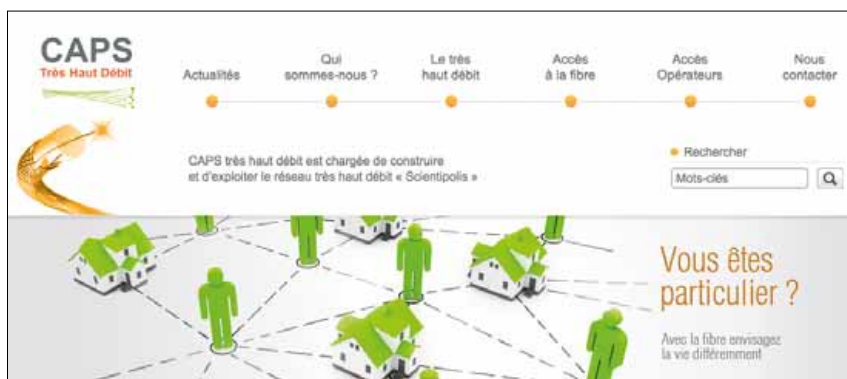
CAPS
Très Haut Débit

Actualités

Qui sommes-nous ?

Le très haut débit

Accès à la fibre

Accès Opérateurs

Nous contacter

CAPS très haut débit est chargée de construire et d'exploiter le réseau très haut débit « Scientipolis »

Rechercher

Mots-clés

Vous êtes particulier ?

Avec la fibre envisagez la vie différemment